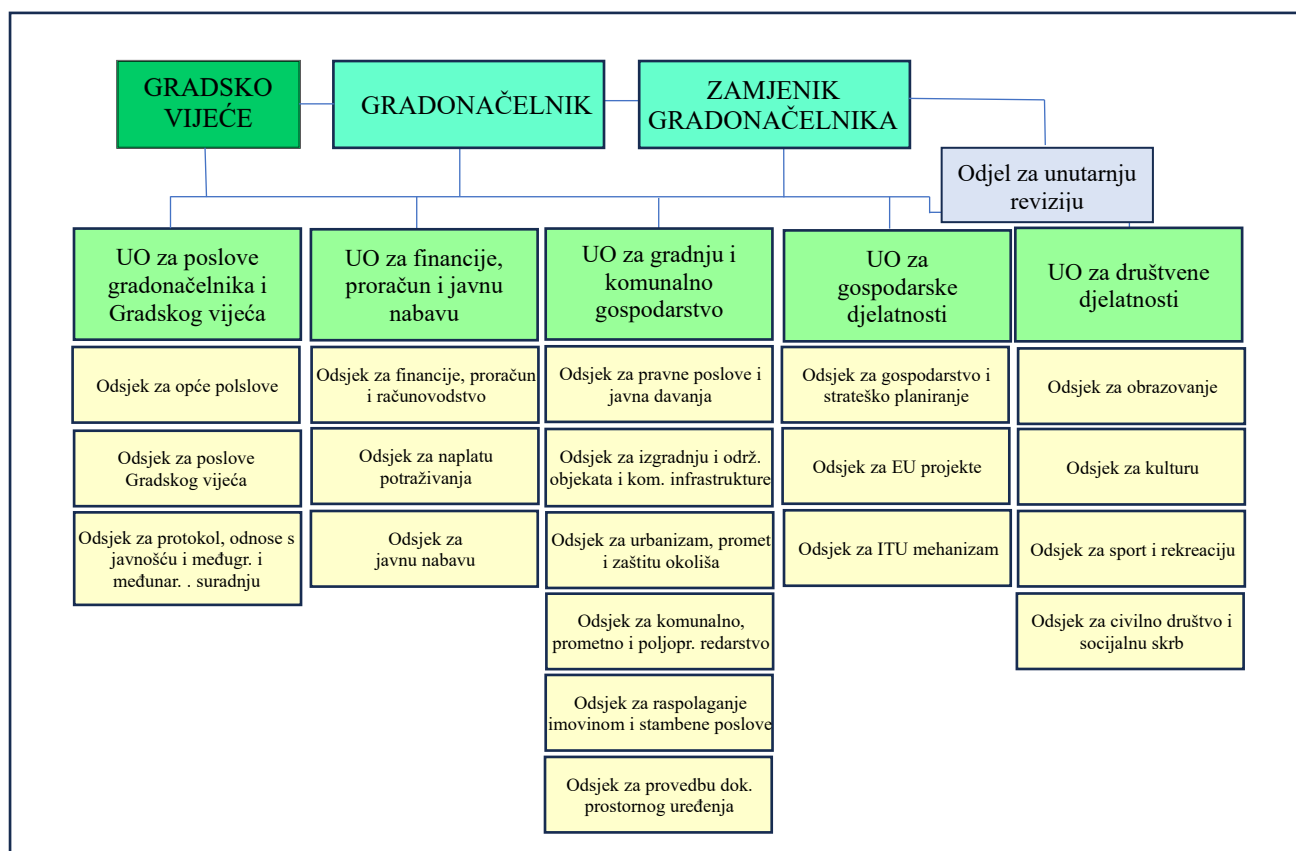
GRADSKO VIJEĆE

GRADONAČELNIK

ZAMJENIK GRADONAČELNIKA

Odjel za unutarnju reviziju

UO za poslove gradonačelnika i Gradskog vijeća

Odsjek za opće polslove

Odsjek za poslove Gradskog vijeća

Odsjek za protokol, odnose s javnošću i međugr. i međunar. . suradnju

UO za financije, proračun i javnu nabavu

Odsjek za financije, proračun i računovodstvo

Odsjek za naplatu potraživanja

Odsjek za javnu nabavu

UO za gradnju i komunalno gospodarstvo

Odsjek za pravne poslove i javna davanja

Odsjek za izgradnju i održ. objekata i kom. infrastrukture

Odsjek za urbanizam, promet i zaštitu okoliša

Odsjek za komunalno, prometno i poljopr. redarstvo

Odsjek za raspolaganje imovinom i stambene poslove

Odsjek za provedbu dok. prostornog uređenja

UO za gospodarske djelatnosti

Odsjek za gospodarstvo i strateško planiranje

Odsjek za EU projekte

Odsjek za ITU mehanizam

UO za društvene djelatnosti

Odsjek za obrazovanje

Odsjek za kulturu

Odsjek za sport i rekreaciju

Odsjek za civilno društvo i socijalnu skrb